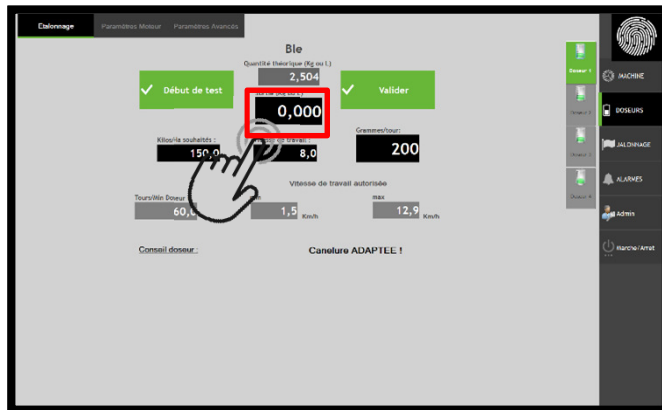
Etalonnage Paramètres Moteur Paramètres Avancés

Ble

Quantité théorique (Kg ou L)

2,504

Début de test

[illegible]

0,000

Valider

Kilos/ha souhaités :

150,0

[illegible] de travail

8,0

Grammes/tour:

200

Vitesse de travail autorisée

Tours/Min Doseur

60,0

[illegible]

1,5 Km/h

max

12,9 Km/h

Conseil doseur :

Canelure ADAPTEE !

Doseur 1

Doseur 2

Doseur 3

Doseur 4

MACHINE

DOSEURS

JALONNAGE

ALARMES

Admin

Marche/Arret